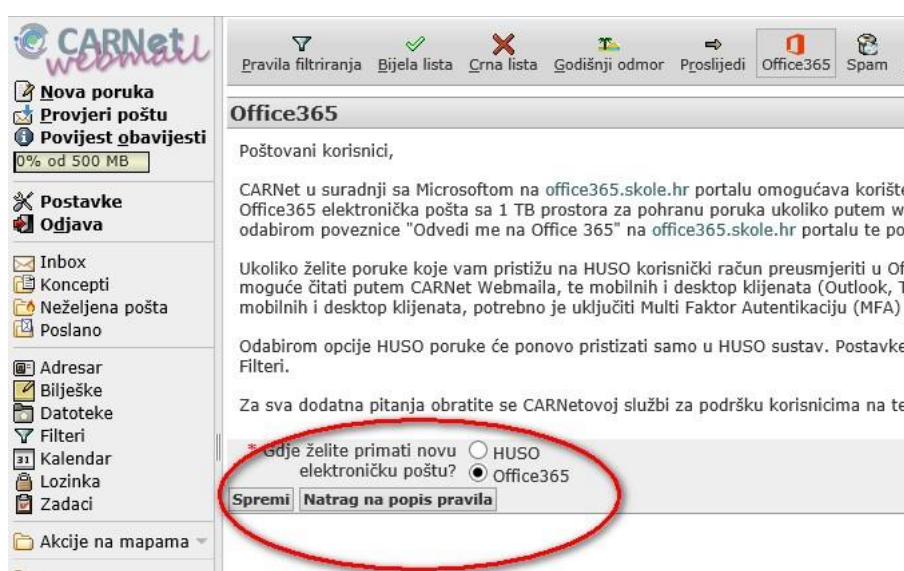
CARNet webmail

Nova poruka
Provjeri poštu
Povijest obavijesti
0% od 500 MB

Postavke
Odjava

Inbox
Koncepti
Neželjena pošta
Poslano

Adresar
Bilješke
Datoteke
Filteri
Kalendar
Lozinka
Zadaci

Akcije na mapama

Pravila filtriranja | Bijela lista | Crna lista | Godišnji odmor | Proslijedi | Office365 | Spam

Office365

Poštovani korisnici,

CARNet u suradnji sa Microsoftom na office365.skole.hr portalu omogućava korište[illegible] Office365 elektronička pošta sa 1 TB prostora za pohranu poruka ukoliko putem w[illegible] odabirom poveznice "Odvedi me na Office 365" na office365.skole.hr portalu te po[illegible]

Ukoliko želite poruke koje vam pristižu na HUSO korisnički račun preusmjeriti u Of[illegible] moguće čitati putem CARNet Webmaila, te mobilnih i desktop klijenata (Outlook, T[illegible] mobilnih i desktop klijenata, potrebno je uključiti Multi Faktor Autentikaciju (MFA) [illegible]

Odabirom opcije HUSO poruke će ponovo pristizati samo u HUSO sustav. Postavke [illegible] Filteri.

Za sva dodatna pitanja obratite se CARNetovoj službi za podršku korisnicima na te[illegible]

* Gdje želite primati novu elektroničku poštu? HUSO Office365

Spremi | Natrag na popis pravila